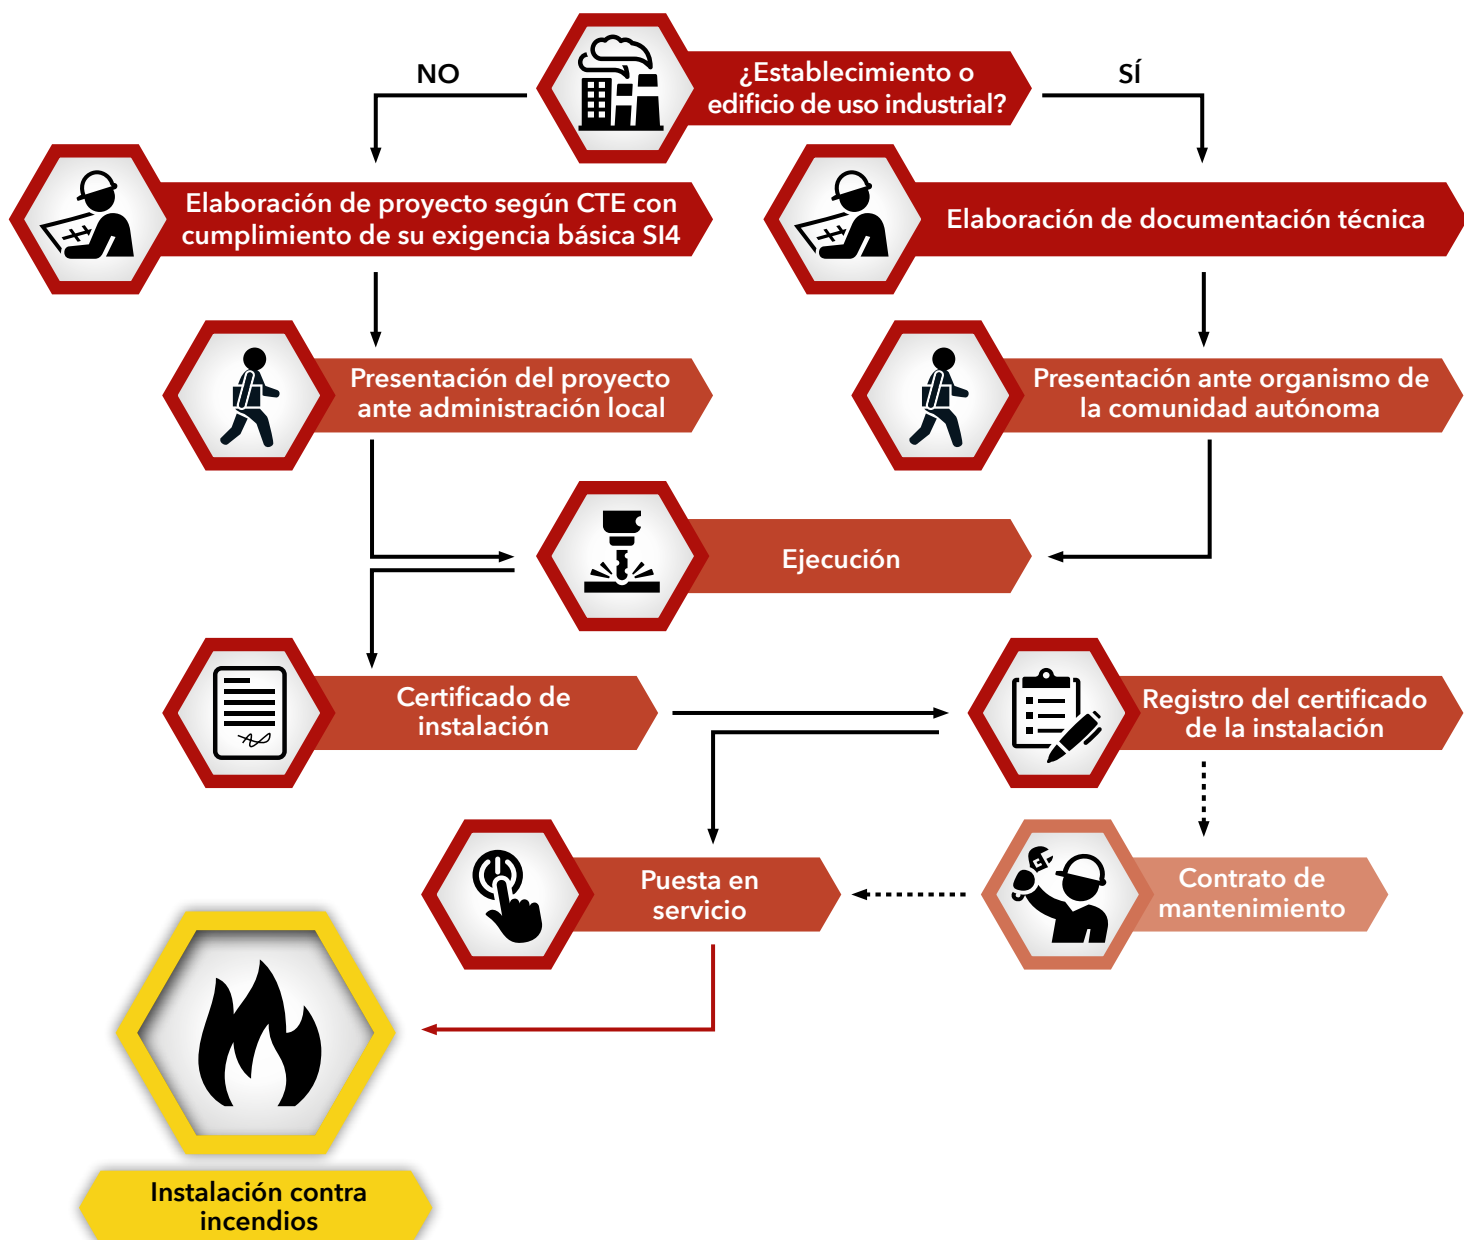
NO

¿Establecimiento o edificio de uso industrial?

SÍ

Elaboración de proyecto según CTE con cumplimiento de su exigencia básica SI4

Elaboración de documentación técnica

Presentación del proyecto ante administración local

Presentación ante organismo de la comunidad autónoma

Ejecución

Certificado de instalación

Registro del certificado de la instalación

Puesta en servicio

Contrato de mantenimiento

Instalación contra incendios